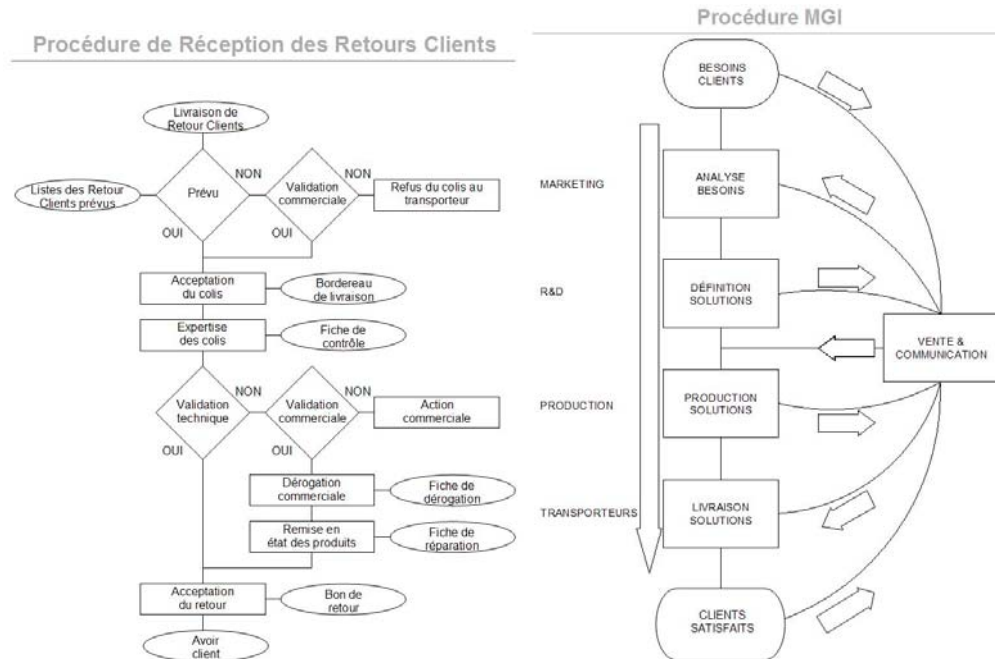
Procédure de Réception des Retours Clients

Livraison de Retour Clients

Listes des Retour Clients prévus

Prévu

NON

OUI

Validation commerciale

NON

OUI

Refus du colis au transporteur

Acceptation du colis

Bordereau de livraison

Expertise des colis

Fiche de contrôle

Validation technique

NON

OUI

Validation commerciale

NON

Action commerciale

Dérogation commerciale

Fiche de dérogation

Remise en état des produits

Fiche de réparation

Acceptation du retour

Bon de retour

Avoir client

Procédure MGI

BESOINS CLIENTS

MARKETING

ANALYSE BESOINS

R&D

DÉFINITION SOLUTIONS

VENTE & COMMUNICATION

PRODUCTION

PRODUCTION SOLUTIONS

TRANSPORTEURS

LIVRAISON SOLUTIONS

CLIENTS SATISFAITS